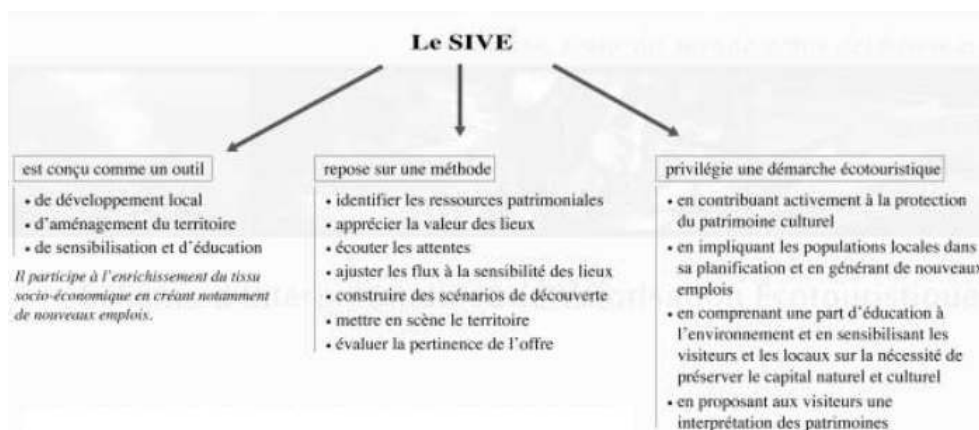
Le SIVE

est conçu comme un outil

• de développement local
• d'aménagement du territoire
• de sensibilisation et d'éducation

Il participe à l'enrichissement du tissu socio-économique en créant notamment de nouveaux emplois.

repose sur une méthode

• identifier les ressources patrimoniales
• apprécier la valeur des lieux
• écouter les attentes
• ajuster les flux à la sensibilité des lieux
• construire des scénarios de découverte
• mettre en scène le territoire
• évaluer la pertinence de l'offre

privilégie une démarche écotouristique

• en contribuant activement à la protection du patrimoine culturel
• en impliquant les populations locales dans sa planification et en générant de nouveaux emplois
• en comprenant une part d'éducation à l'environnement et en sensibilisant les visiteurs et les locaux sur la nécessité de préserver le capital naturel et culturel
• en proposant aux visiteurs une interprétation des patrimoines